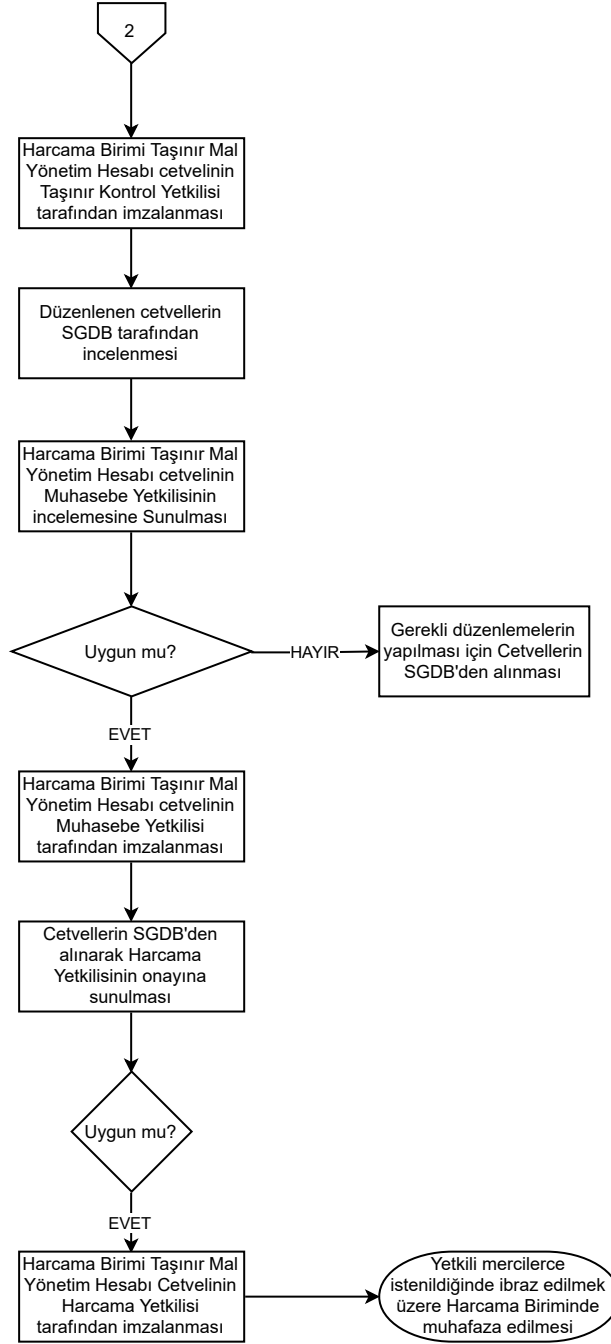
2

Harcama Birimi Taşınır Mal Yönetim Hesabı cetvelinin Taşınır Kontrol Yetkilisi tarafından imzalanması

Düzenlenen cetvellerin SGDB tarafından incelenmesi

Harcama Birimi Taşınır Mal Yönetim Hesabı cetvelinin Muhasebe Yetkilisinin incelemesine Sunulması

Uygun mu?

HAYIR

Gerekli düzenlemelerin yapılması için Cetvellerin SGDB'den alınması

EVET

Harcama Birimi Taşınır Mal Yönetim Hesabı cetvelinin Muhasebe Yetkilisi tarafından imzalanması

Cetvellerin SGDB'den alınarak Harcama Yetkilisinin onayına sunulması

Uygun mu?

EVET

Harcama Birimi Taşınır Mal Yönetim Hesabı Cetvelinin Harcama Yetkilisi tarafından imzalanması

Yetkili mercilerce istenildiğinde ibraz edilmek üzere Harcama Biriminde muhafaza edilmesi